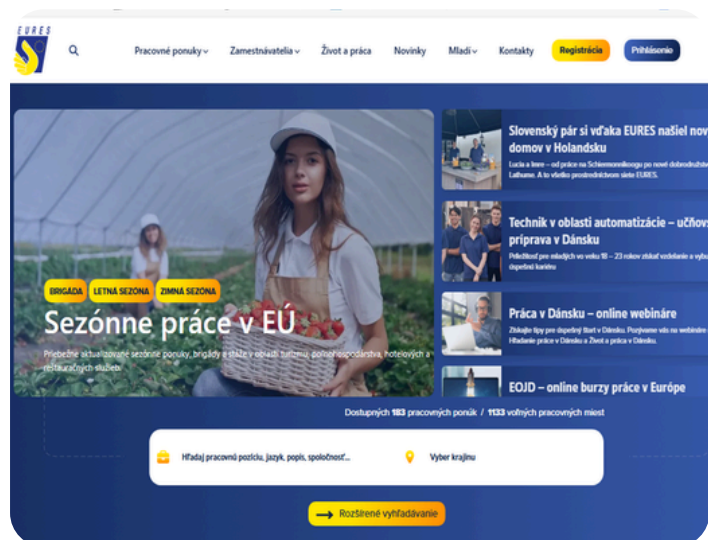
EURES

Pracovné ponuky Zamestnávatelia Život a práca Novinky Mladí Kontakty Registrácia Prihlásenie

BRIGÁDA LETNÁ SEZÓNA ZIMNÁ SEZÓNA

Sezónne práce v EÚ

Priebežne aktualizované sezónne ponuky, brigády a stáže v oblasti turizmu, poľnohospodárstva, hotelových a reštauračných služieb

Slovenský pár si vďaka EURES našiel nov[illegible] domov v Holandsku

Lucia a Imre – od práce na Schiermonnikoogu po nové dobrodružstvo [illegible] Lathume. A to všetko prostredníctvom siete EURES.

Technik v oblasti automatizácie – učňov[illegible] príprava v Dánsku

Príležitosť pre mladých vo veku 18 – 23 rokov získať vzdelanie a vybu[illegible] úspešnú kariéru

Práca v Dánsku – online webináre

Získajte tipy pre úspešný štart v Dánsku. Pozývame vás na webináre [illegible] Hľadanie práce v Dánsku a Život a práca v Dánsku.

EOJD – online burzy práce v Európe

Dostupných 183 pracovných ponúk / 1133 voľných pracovných miest

Hľadaj pracovnú pozíciu, jazyk, popis, spoločnosť...

Vyber krajinu

Rozšírené vyhľadávanie